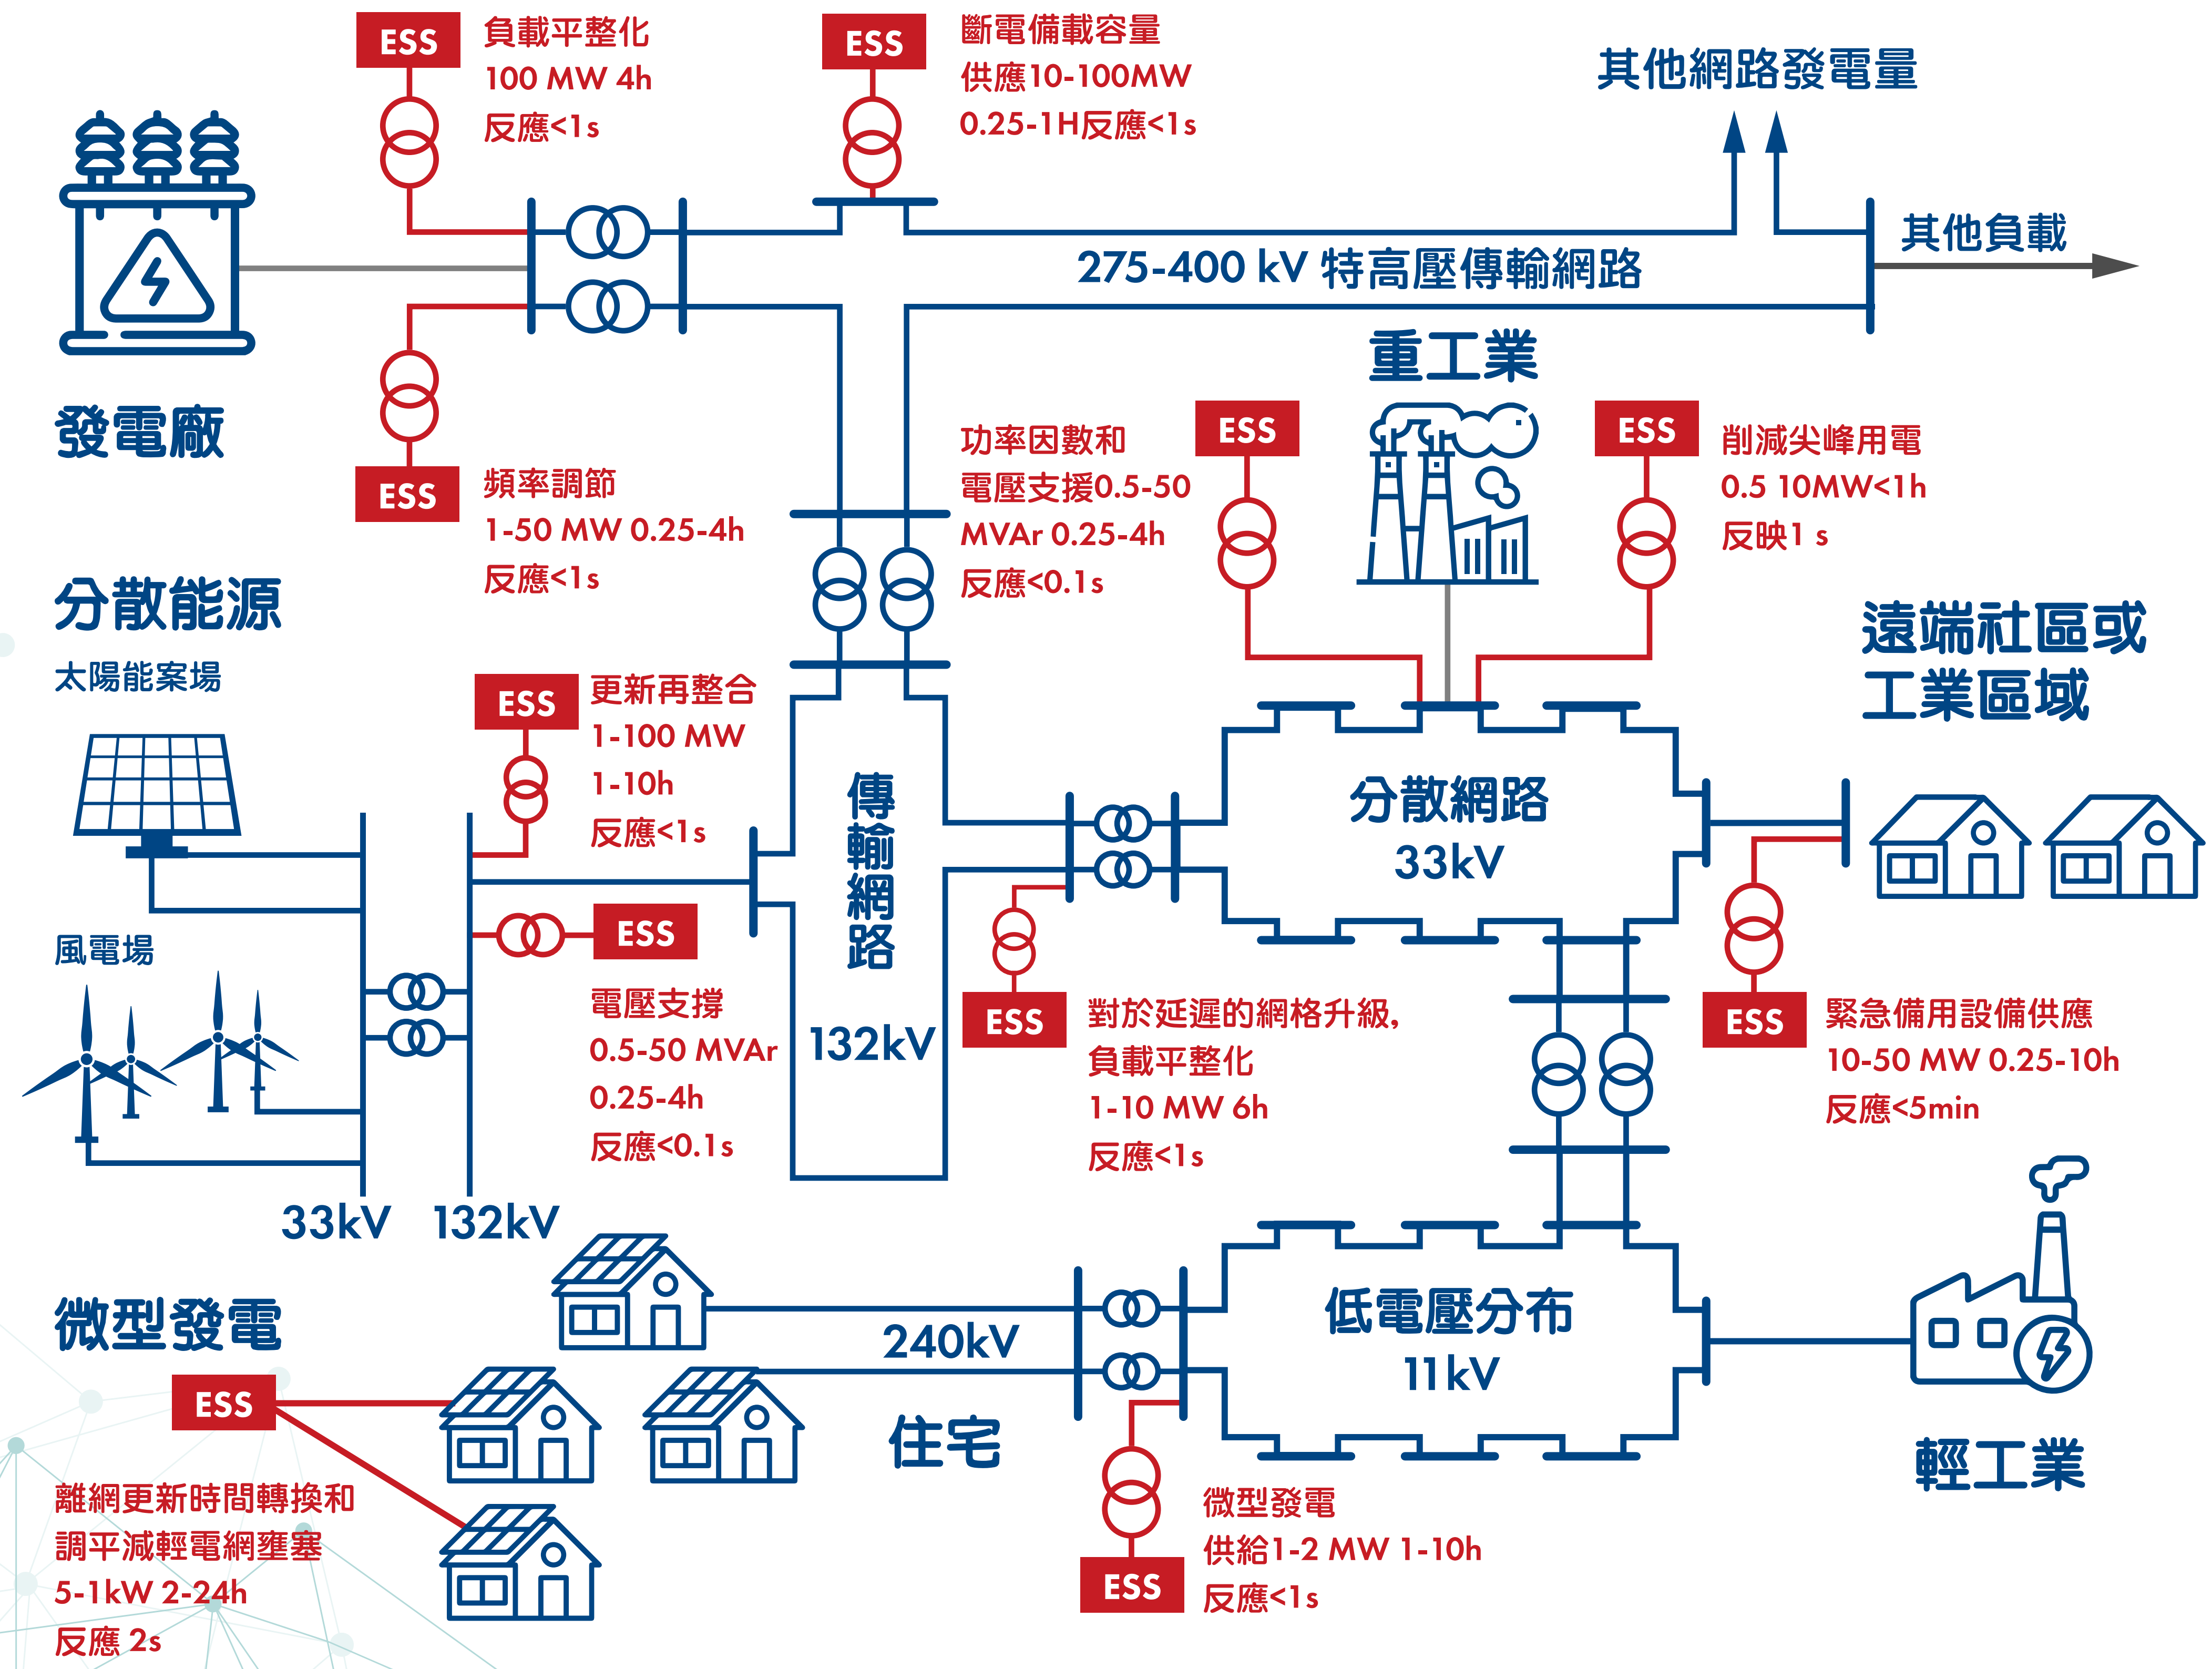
ESS
負載平整化
100 MW 4h
反應<1s

ESS
斷電備載容量
供應10-100MW
0.25-1H反應<1s

其他網路發電量

其他負載

275-400 kV 特高壓傳輸網路

發電廠

ESS
頻率調節
1-50 MW 0.25-4h
反應<1s

功率因數和
電壓支援0.5-50
MVAr 0.25-4h
反應<0.1s

ESS

重工業

ESS
削減尖峰用電
0.5 10MW<1h
反映1 s

分散能源
太陽能案場

ESS
更新再整合
1-100 MW
1-10h
反應<1s

傳輸網路

132kV

分散網路
33kV

遠端社區或
工業區域

風電場

ESS
電壓支撐
0.5-50 MVAr
0.25-4h
反應<0.1s

ESS
對於延遲的網格升級,
負載平整化
1-10 MW 6h
反應<1s

ESS
緊急備用設備供應
10-50 MW 0.25-10h
反應<5min

33kV 132kV

微型發電

ESS

240kV

低電壓分布
11kV

住宅

輕工業

離網更新時間轉換和
調平減輕電網壅塞
5-1kW 2-24h
反應 2s

ESS
微型發電
供給1-2 MW 1-10h
反應<1s